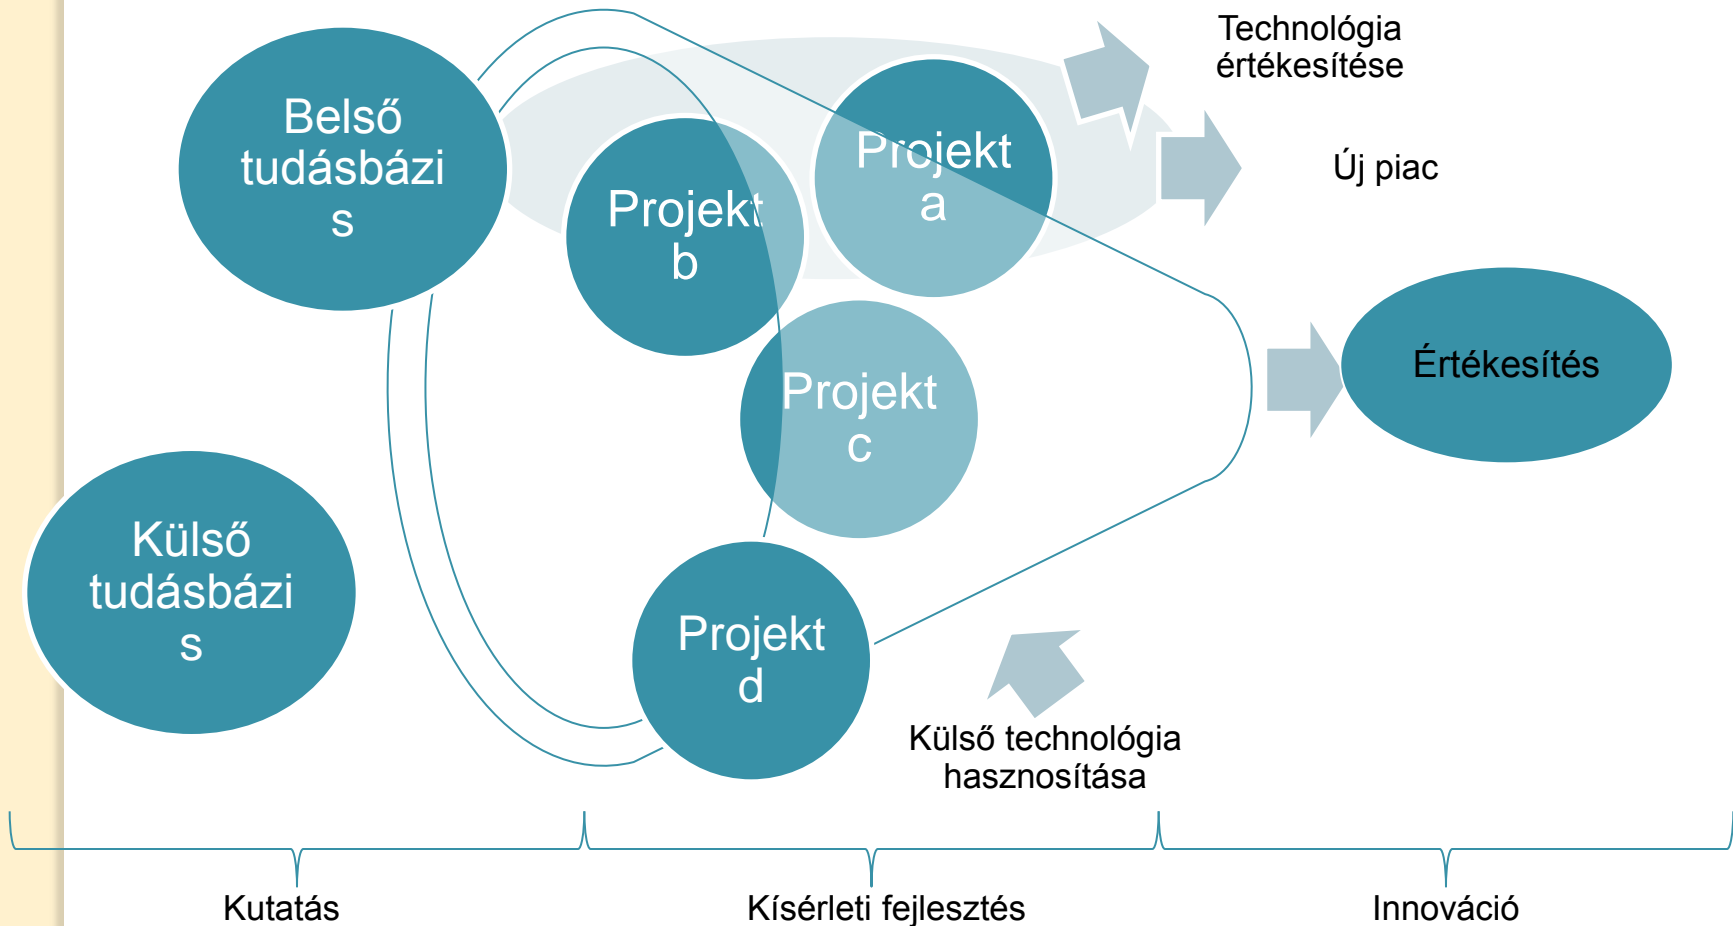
Technológia értékesítése

Belső tudásbázis

Projekt b

Projekt a

Új piac

Projekt c

Értékesítés

Külső tudásbázis

Projekt d

Külső technológia hasznosítása

Kutatás

Kísérleti fejlesztés

Innováció